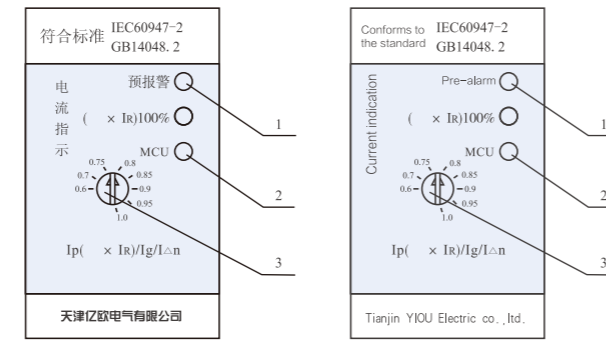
符合标准 IEC60947-2 GB14048. 2

电流指示

预报警

( × IR)100%

MCU

0.75 0.8 0.7 0.85 0.6 0.9 0.95 1.0

Ip( × IR)/Ig/I△n

1

2

3

天津亿欧电气有限公司

Conforms to the standard IEC60947-2 GB14048. 2

Current indication

Pre-alarm

( × IR)100%

MCU

0.75 0.8 0.7 0.85 0.6 0.9 0.95 1.0

Ip( × IR)/Ig/I△n

1

2

3

Tianjin YIOU Electric co., ltd.